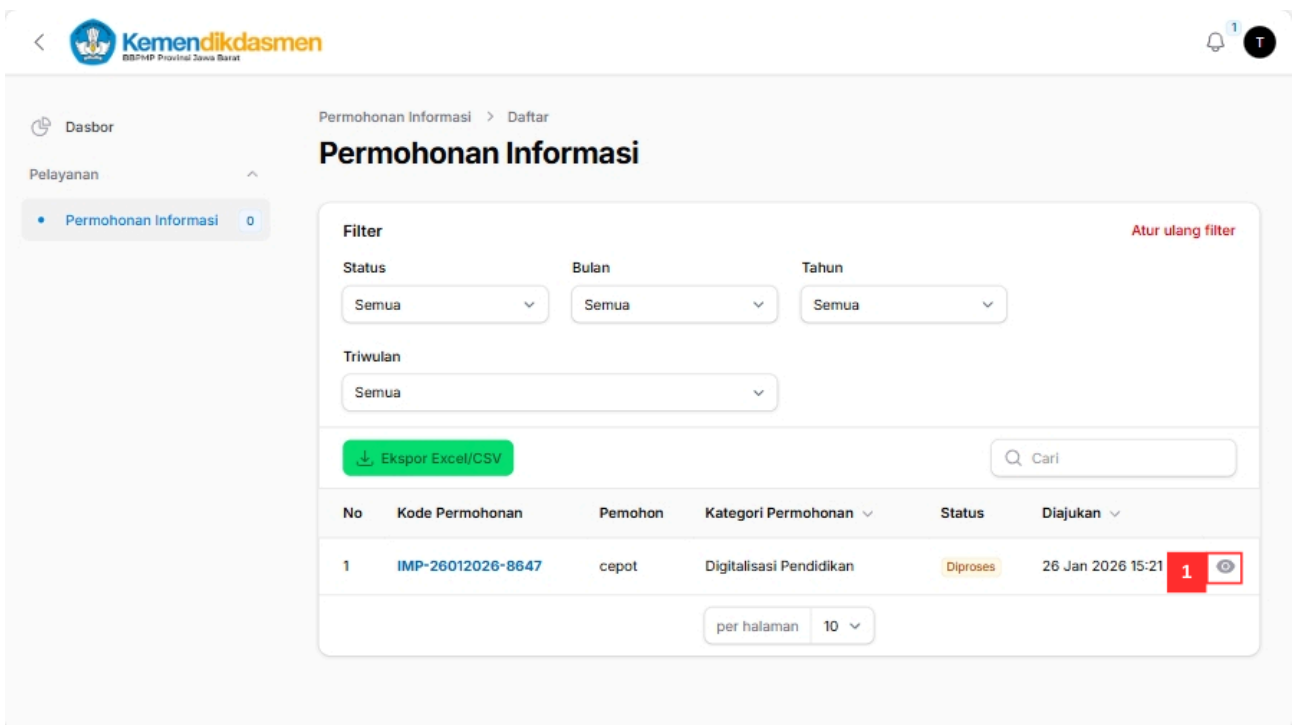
Kemendikdasmen
BBPMP Provinsi Jawa Barat

1
T

Dasbor

Pelayanan

Permohonan Informasi 0

Permohonan Informasi > Daftar

Permohonan Informasi

Filter

Atur ulang filter

Status
Semua

Bulan
Semua

Tahun
Semua

Triwulan
Semua

Ekspor Excel/CSV

Cari

| No | Kode Permohonan | Pemohon | Kategori Permohonan | Status | Diajukan |
|---|---|---|---|---|---|
| 1 | IMP-26012026-8647 | cepot | Digitalisasi Pendidikan | Diproses | 26 Jan 2026 15:21 |

1

per halaman 10